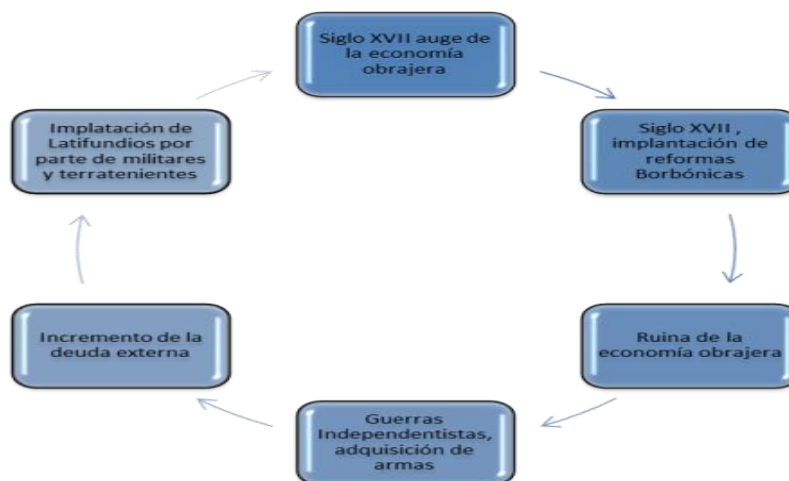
Siglo XVII auge de la economía obrajera

Siglo XVII , implantación de reformas Borbónicas

Ruina de la economía obrajera

Guerras Independentistas, adquisición de armas

Incremento de la deuda externa

Implatación de Latifundios por parte de militares y terratenientes